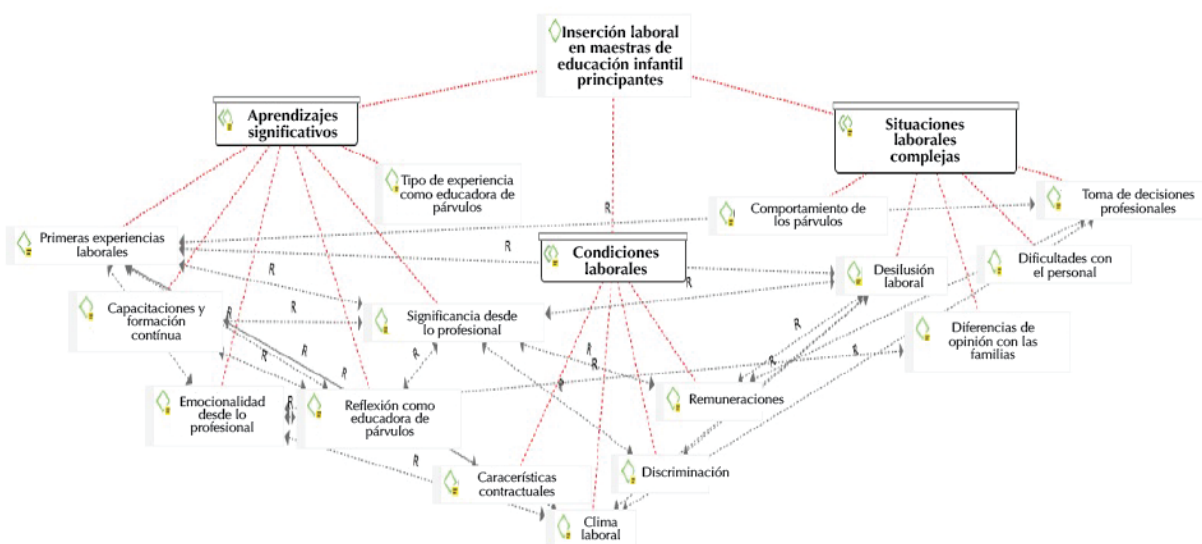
Inserción laboral en maestras de educación infantil principantes

Aprendizajes significativos

Situaciones laborales complejas

Tipo de experiencia como educadora de párvulos

Comportamiento de los párvulos

Toma de decisiones profesionales

R

Primeras experiencias laborales

R

Condiciones laborales

Desilusión laboral

Dificultades con el personal

R

R

Capacitaciones y formación contínua

R

Significancia desde lo profesional

R

Diferencias de opinión con las familias

R

R

R

R

R

R

Emocionalidad desde lo profesional

R

Reflexión como educadora de párvulos

Remuneraciones

R

Características contractuales

Discriminación

Clima laboral